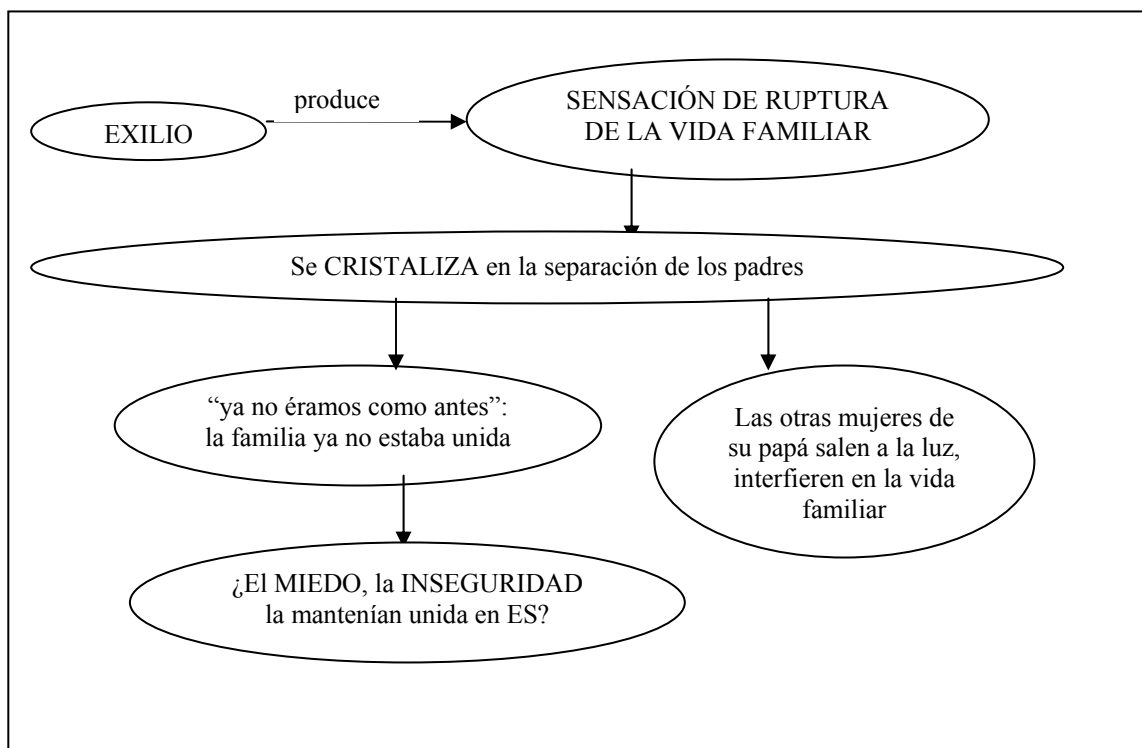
EXILIO

produce

SENSACIÓN DE RUPTURA DE LA VIDA FAMILIAR

Se CRISTALIZA en la separación de los padres

“ya no éramos como antes”: la familia ya no estaba unida

Las otras mujeres de su papá salen a la luz, interfieren en la vida familiar

¿El MIEDO, la INSEGURIDAD la mantenían unida en ES?